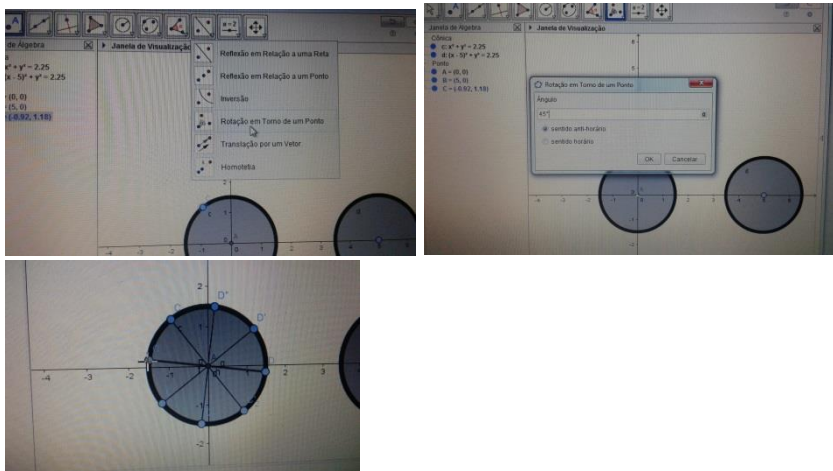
de Álgebra

Janela de Visualização

$x^2 + y^2 = 2.25$

$(x - 5)^2 + y^2 = 2.25$

(0, 0)

(5, 0)

(-0.92, 1.18)

Reflexão em Relação a uma Reta

Reflexão em Relação a um Ponto

Inversão

Rotação em Torno de um Ponto

Translação por um Vetor

Homotetia

Janela de Álgebra

Janela de Visualização

Cônica

c: $x^2 + y^2 = 2.25$

d: $(x - 5)^2 + y^2 = 2.25$

Ponto

A = (0, 0)

B = (5, 0)

C = (-0.92, 1.18)

Rotação em Torno de um Ponto

Ângulo

45°

sentido anti-horário

sentido horário

OK

Cancelar

-4 -3 -2 -1 1 2 3

2

1

-1

-2

C

D'

D

A